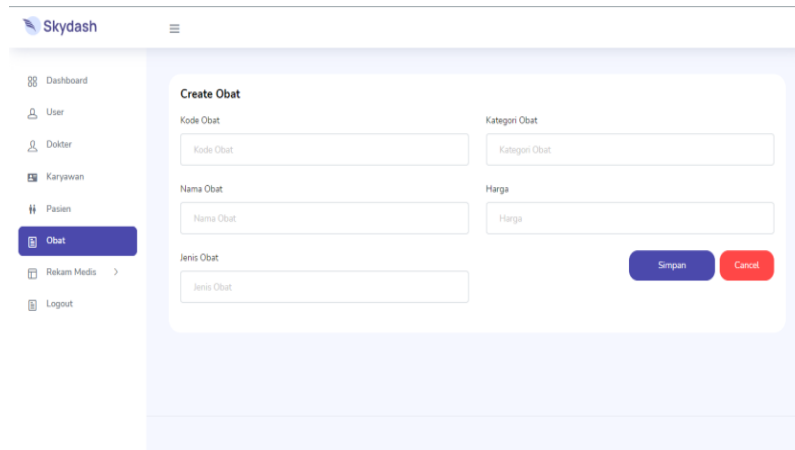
Skydash

Dashboard
User
Dokter
Karyawan
Pasien
Obat
Rekam Medis
Logout

Create Obat

Kode Obat
Kode Obat

Kategori Obat
Kategori Obat

Nama Obat
Nama Obat

Harga
Harga

Jenis Obat
Jenis Obat

Simpan
Cancel